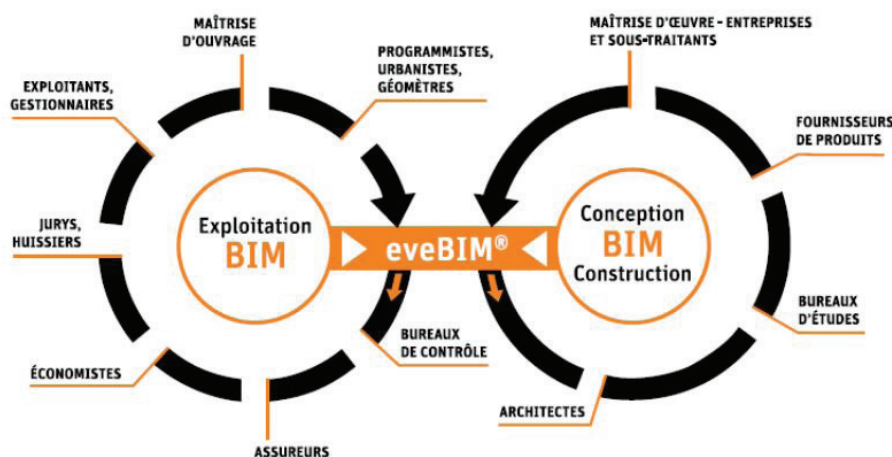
MAÎTRISE D'OUVRAGE

PROGRAMMISTES, URBANISTES, GÉOMÈTRES

EXPLOITANTS, GESTIONNAIRES

JURYS, HUISSIERS

ÉCONOMISTES

ASSUREURS

BUREAUX DE CONTRÔLE

Exploitation BIM

eveBIM®

Conception BIM Construction

MAÎTRISE D'ŒUVRE - ENTREPRISES ET SOUS-TRAITANTS

FOURNISSEURS DE PRODUITS

BUREAUX D'ÉTUDES

ARCHITECTES